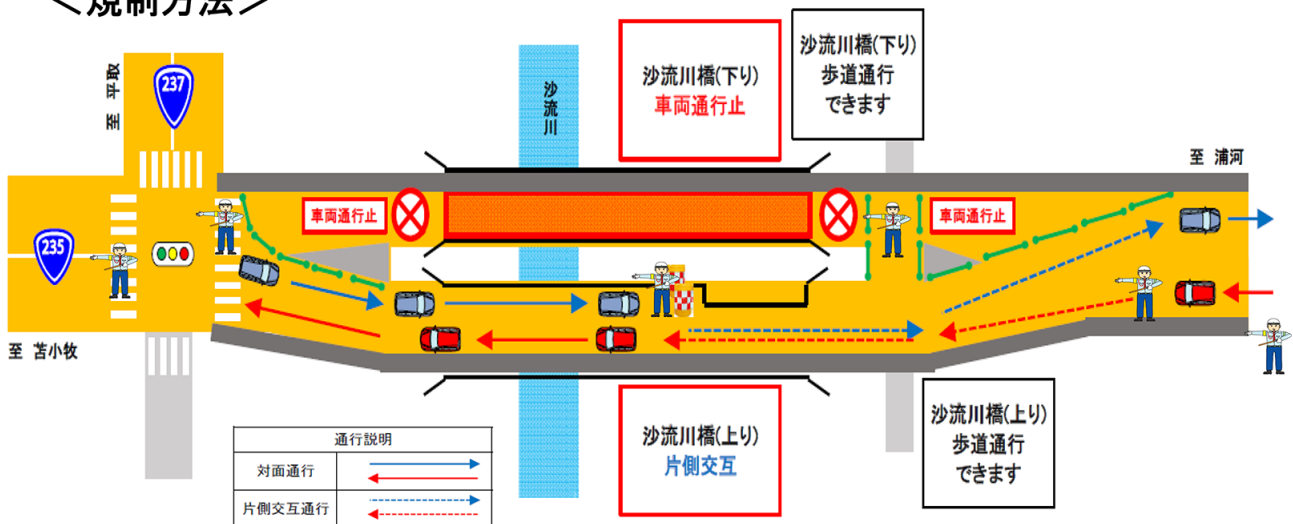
＜規制方法＞

至 平取

237

235

至 苫小牧

沙流川

沙流川橋(下り)
車両通行止

沙流川橋(下り)
歩道通行
できます

至 浦河

車両通行止

車両通行止

沙流川橋(上り)
片側交互

沙流川橋(上り)
歩道通行
できます

| 通行説明 | |
|---|---|
| 対面通行 | |
| 片側交互通行 | |